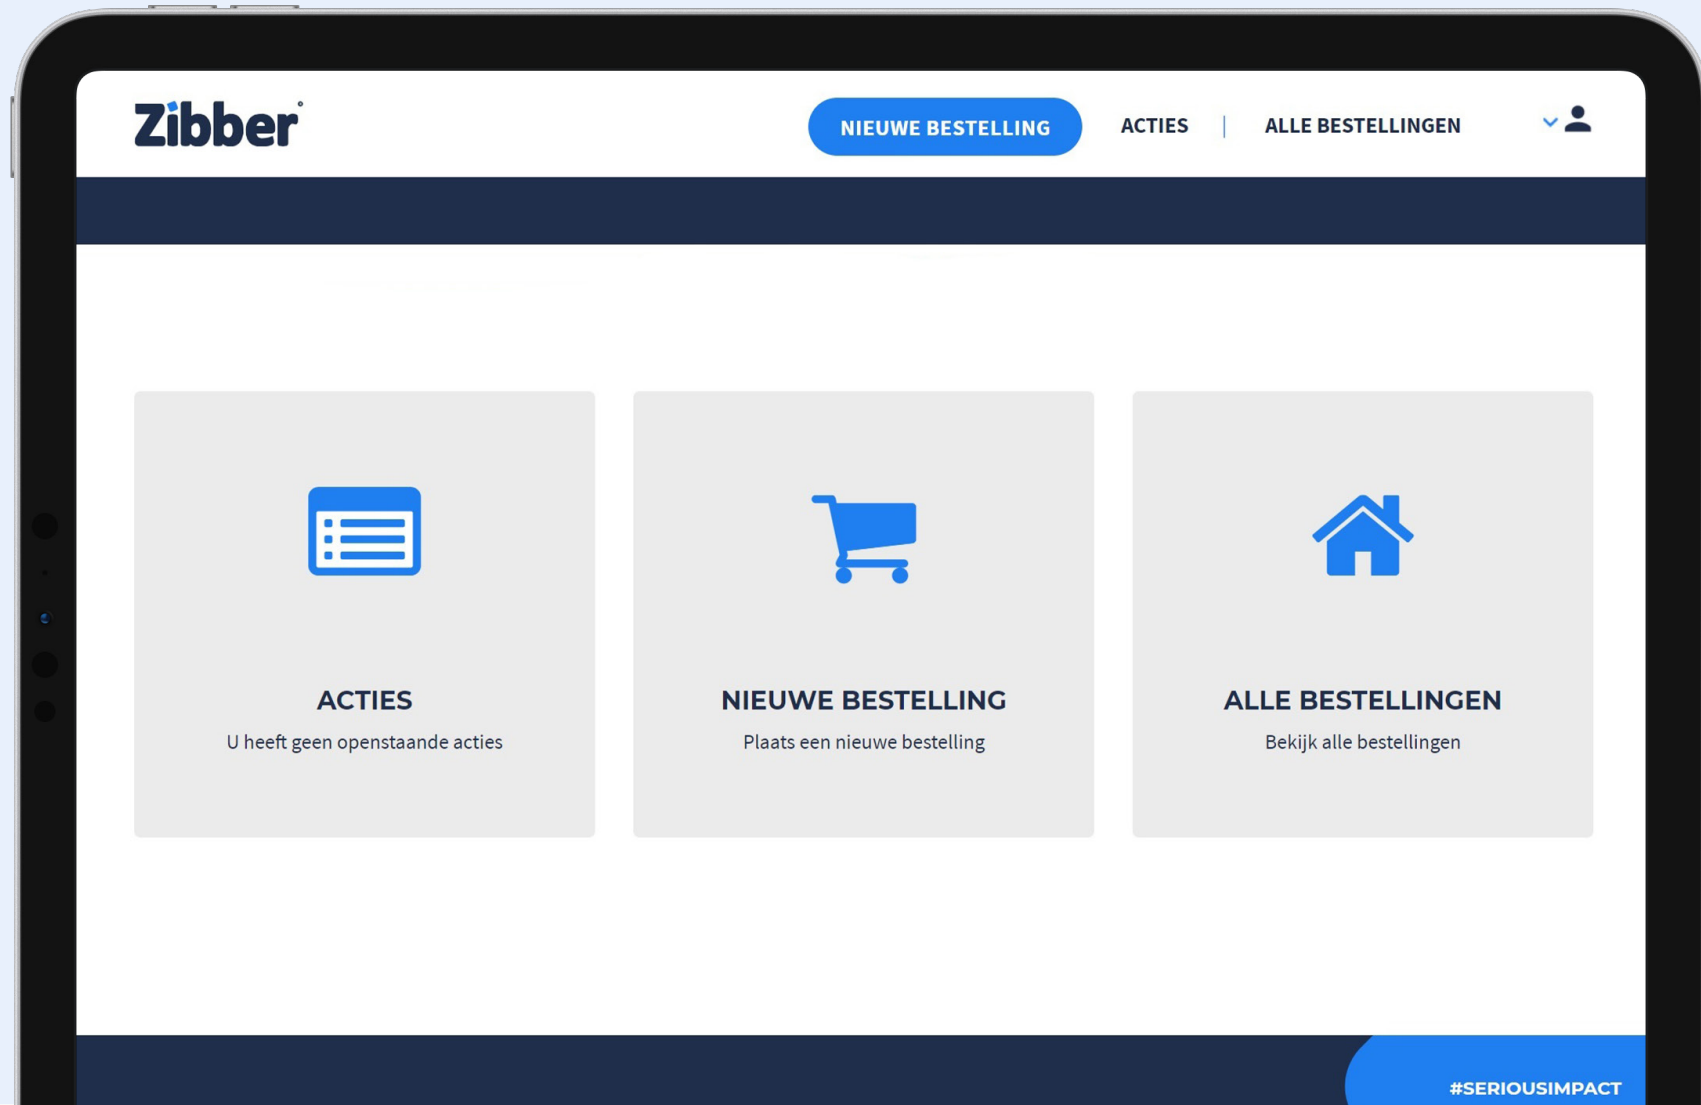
Zibber

NIEUWE BESTELLING

ACTIES | ALLE BESTELLINGEN

ACTIES

U heeft geen openstaande acties

NIEUWE BESTELLING

Plaats een nieuwe bestelling

ALLE BESTELLINGEN

Bekijk alle bestellingen

#SERIOUSIMPACT